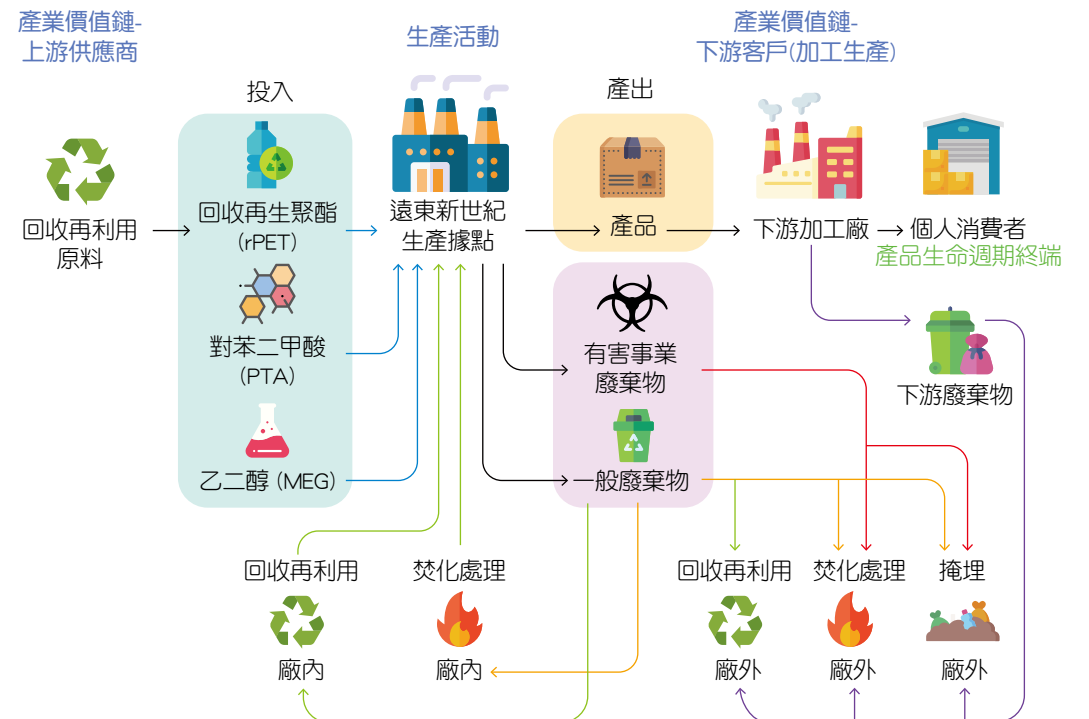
產業價值鏈-
上游供應商

生產活動

產業價值鏈-
下游客戶(加工生產)

投入

產出

回收再利用
原料

回收再生聚酯
(rPET)

對苯二甲酸
(PTA)

乙二醇 (MEG)

遠東新世紀
生產據點

產品

下游加工廠 → 個人消費者
產品生命週期終端

有害事業
廢棄物

一般廢棄物

下游廢棄物

回收再利用

焚化處理

回收再利用

焚化處理

掩埋

廠內

廠內

廠外

廠外

廠外